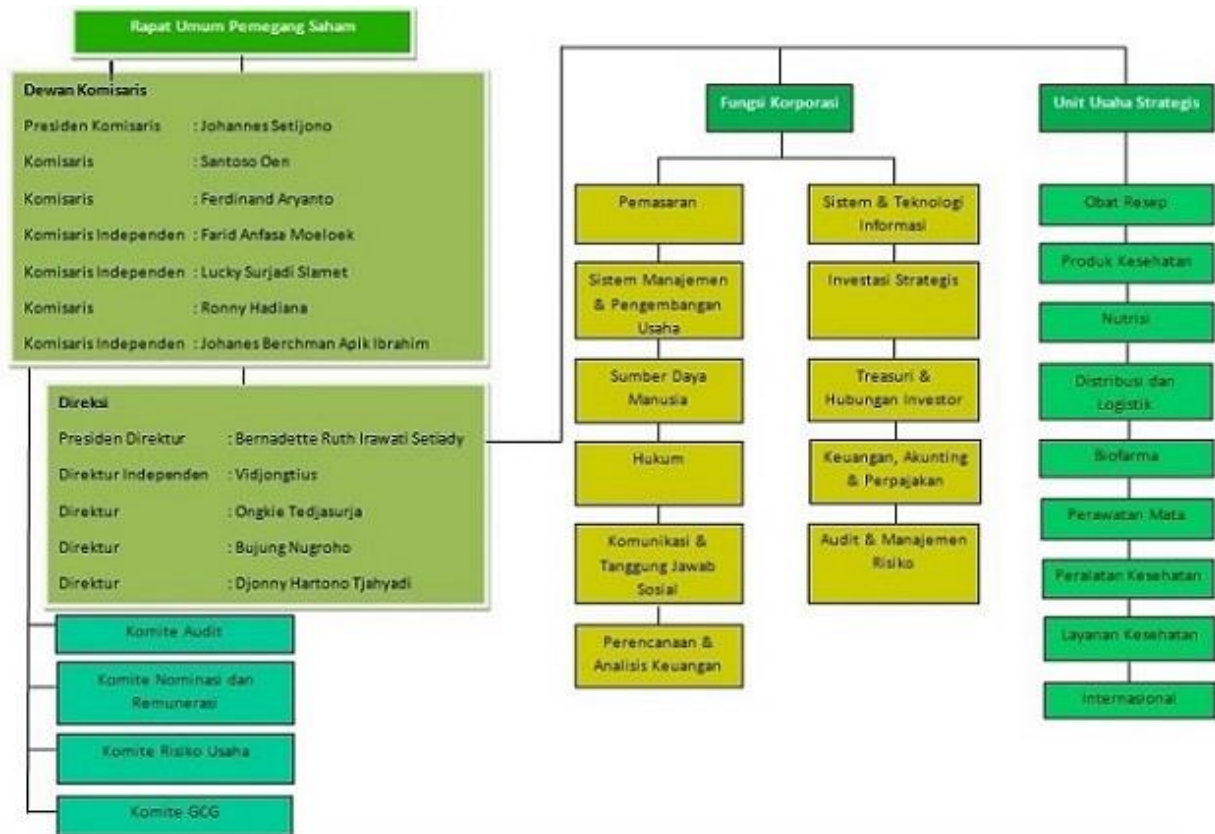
Rapat Umum Pemegang Saham

Dewan Komisaris

| | |
|---|---|
| Presiden Komisaris | : Johannes Setijono |
| Komisaris | : Santoso Oen |
| Komisaris | : Ferdinand Aryanto |
| Komisaris Independen | : Farid Anfasa Moeloek |
| Komisaris Independen | : Lucky Surjadi Slamet |
| Komisaris | : Ronny Hadiana |
| Komisaris Independen | : Johanes Berchman Apik Ibrahim |

Direksi

| | |
|---|---|
| Presiden Direktur | : Bernadette Ruth Irawati Setiady |
| Direktur Independen | : Vidjongtius |
| Direktur | : Ongkie Tedjasurja |
| Direktur | : Bujung Nugroho |
| Direktur | : Djonny Hartono Tjahyadi |

Komite Audit

Komite Nominasi dan Remunerasi

Komite Risiko Usaha

Komite GCG

Fungsi Korporasi

Pemasaran

Sistem Manajemen & Pengembangan Usaha

Sumber Daya Manusia

Hukum

Komunikasi & Tanggung Jawab Sosial

Perencanaan & Analisis Keuangan

Sistem & Teknologi Informasi

Investasi Strategis

Treasuri & Hubungan Investor

Keuangan, Akunting & Perpajakan

Audit & Manajemen Risiko

Unit Usaha Strategis

Obat Resep

Produk Kesehatan

Nutrisi

Distribusi dan Logistik

Biofarma

Perawatan Mata

Peralatan Kesehatan

Layanan Kesehatan

Internasional